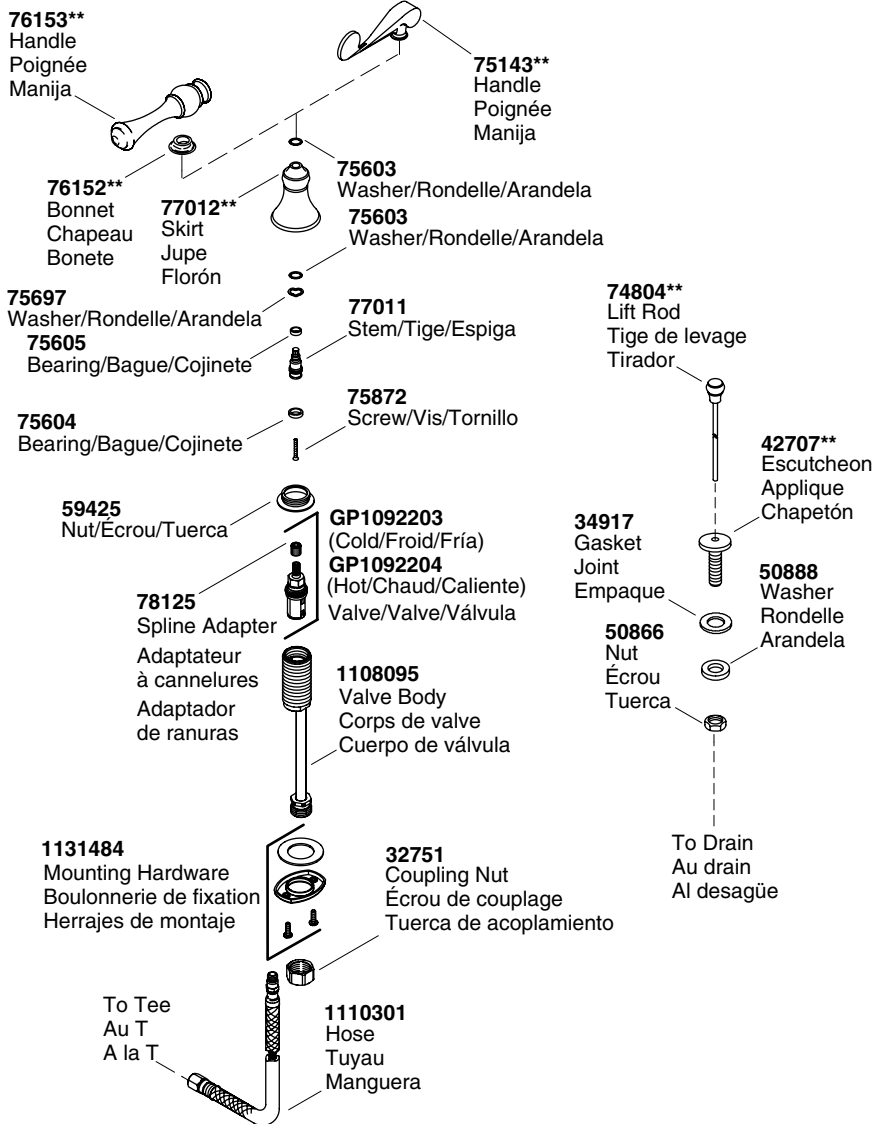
**76153****
Handle
Poignée
Manija

**75143****
Handle
Poignée
Manija

**75603**
Washer/Rondelle/Arandela

**76152****
Bonnet
Chapeau
Bonete

**77012****
Skirt
Jupe
Florón

**75603**
Washer/Rondelle/Arandela

**75697**
Washer/Rondelle/Arandela

**77011**
Stem/Tige/Espiga

**75605**
Bearing/Bague/Cojinete

**74804****
Lift Rod
Tige de levage
Tirador

**75872**
Screw/Vis/Tornillo

**75604**
Bearing/Bague/Cojinete

**42707****
Escutcheon
Applique
Chapetón

**59425**
Nut/Écrou/Tuerca

**GP1092203**
(Cold/Froid/Fría)
**GP1092204**
(Hot/Chaud/Caliente)
Valve/Valve/Válvula

**34917**
Gasket
Joint
Empaque

**78125**
Spline Adapter
Adaptateur à cannelures
Adaptador de ranuras

**50888**
Washer
Rondelle
Arandela

**50866**
Nut
Écrou
Tuerca

**1108095**
Valve Body
Corps de valve
Cuerpo de válvula

To Drain
Au drain
Al desagüe

**1131484**
Mounting Hardware
Boulonnerie de fixation
Herrajes de montaje

**32751**
Coupling Nut
Écrou de couplage
Tuerca de acoplamiento

To Tee
Au T
A la T

**1110301**
Hose
Tuyau
Manguera